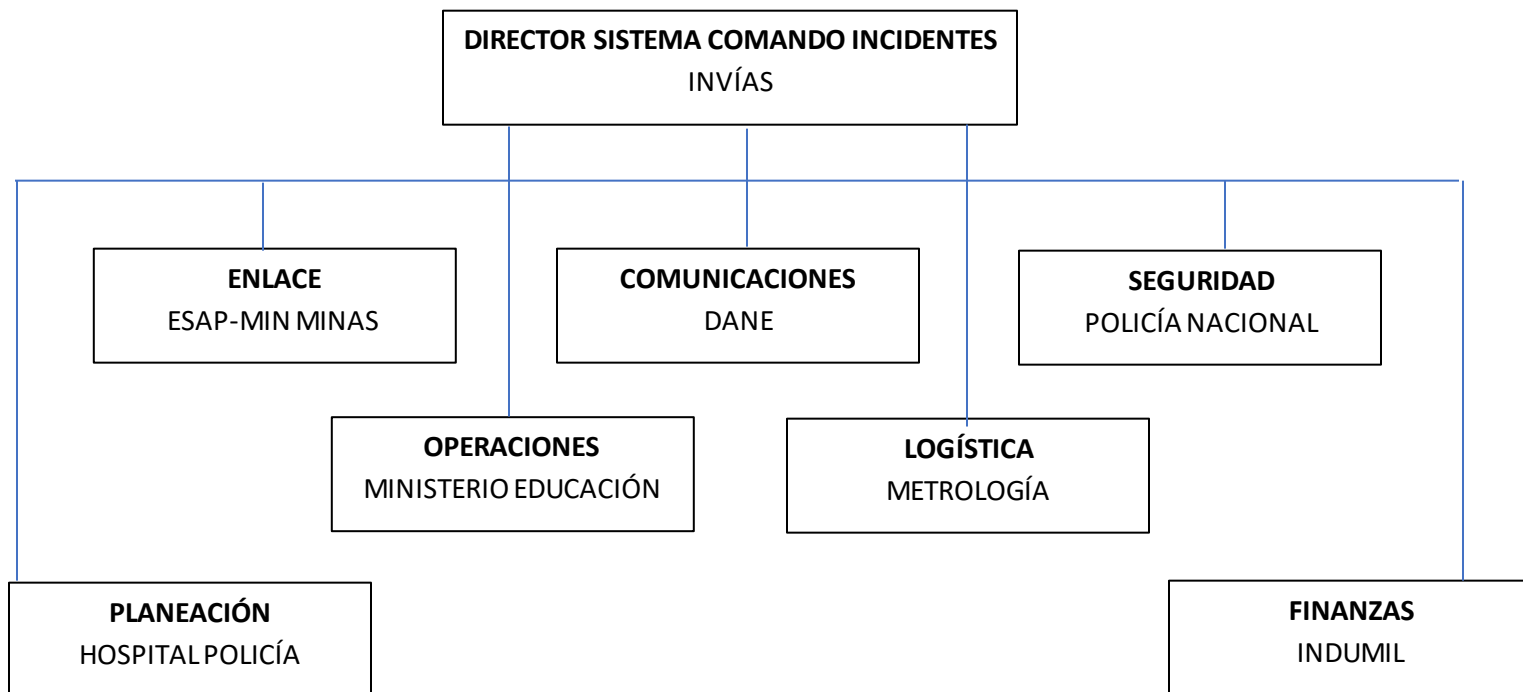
DIRECTOR SISTEMA COMANDO INCIDENTES
INVÍAS

ENLACE
ESAP-MIN MINAS

COMUNICACIONES
DANE

SEGURIDAD
POLICÍA NACIONAL

OPERACIONES
MINISTERIO EDUCACIÓN

LOGÍSTICA
METROLOGÍA

PLANEACIÓN
HOSPITAL POLICÍA

FINANZAS
INDUMIL